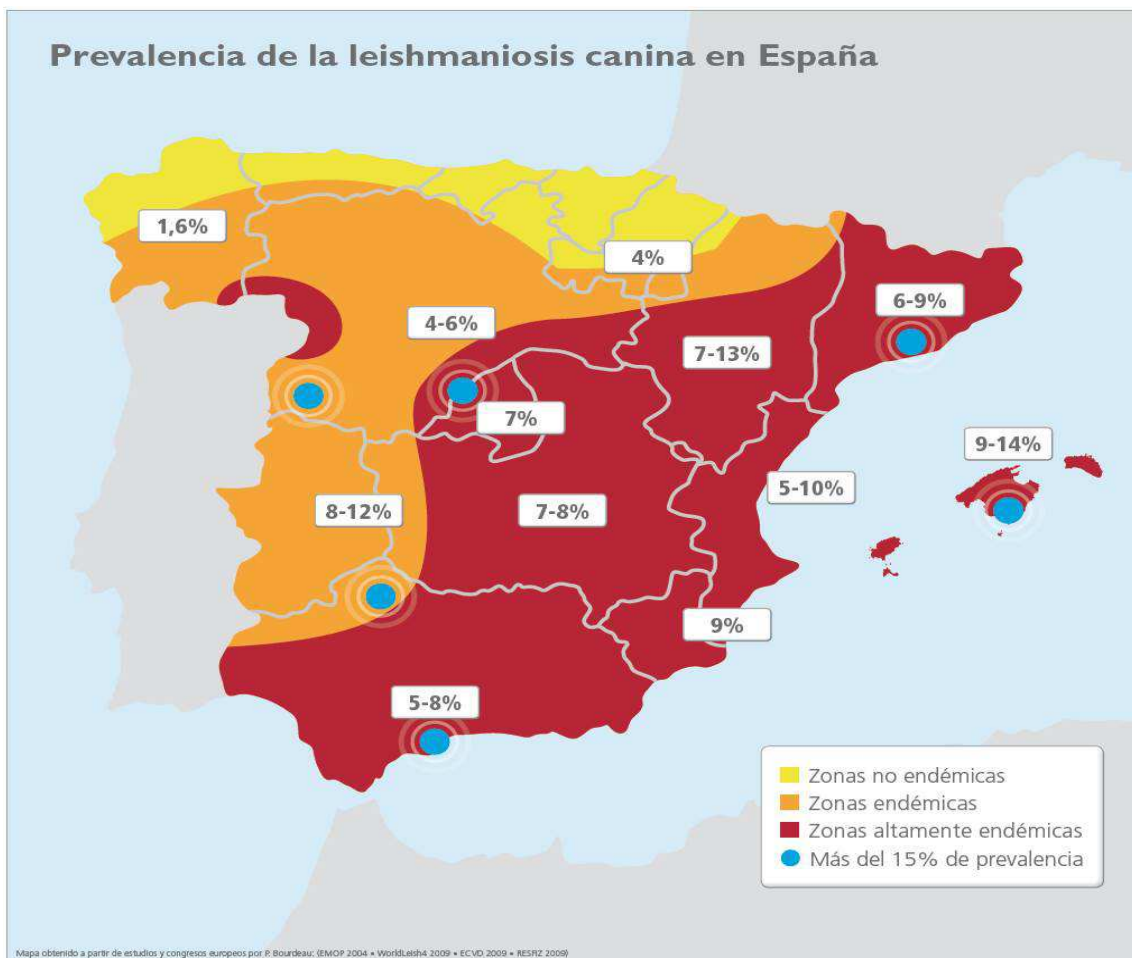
Prevalencia de la leishmaniosis canina en España

1,6%

4%

6-9%

4-6%

7-13%

7%

9-14%

5-10%

8-12%

7-8%

9%

5-8%

Zonas no endémicas
Zonas endémicas
Zonas altamente endémicas
Más del 15% de prevalencia

Mapa obtenido a partir de estudios y congresos europeos por P. Bourdeau: (EMOP 2004 • WorldLeish4 2009 • ECVD 2009 • RESFIZ 2009)